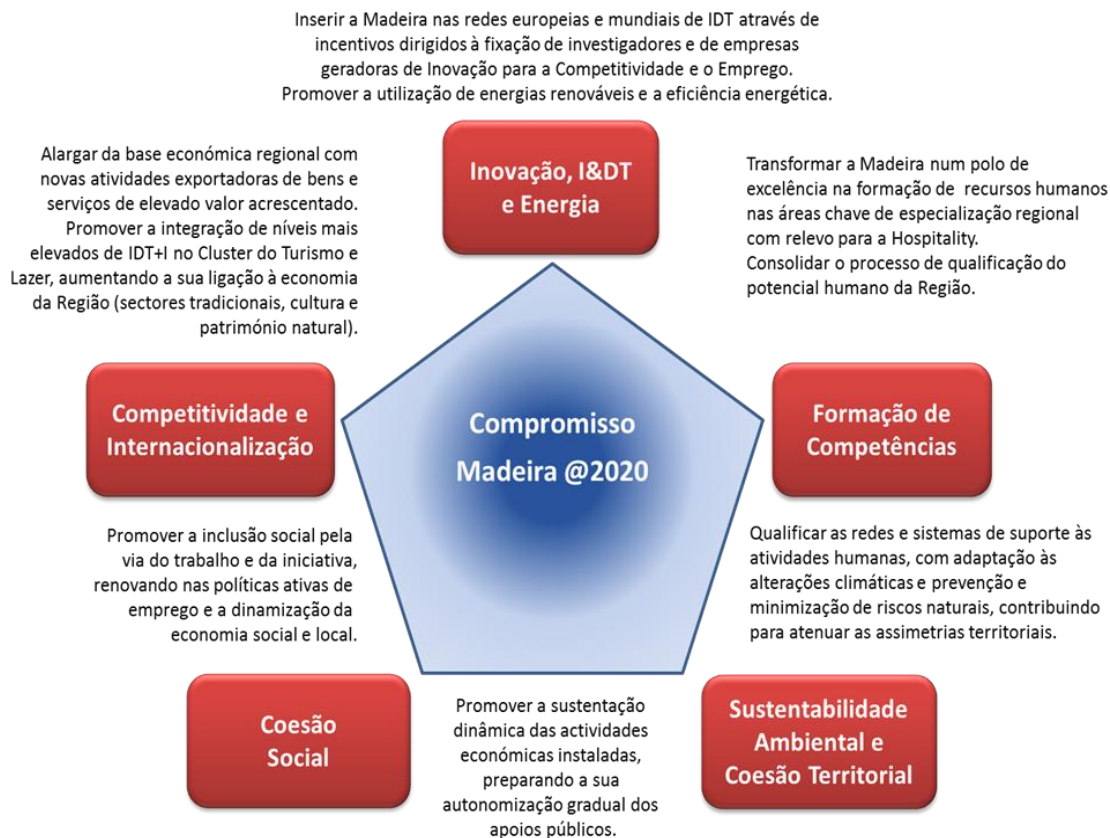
Inserir a Madeira nas redes europeias e mundiais de IDT através de incentivos dirigidos à fixação de investigadores e de empresas geradoras de Inovação para a Competitividade e o Emprego. Promover a utilização de energias renováveis e a eficiência energética.

Alargar da base económica regional com novas atividades exportadoras de bens e serviços de elevado valor acrescentado. Promover a integração de níveis mais elevados de IDT+I no Cluster do Turismo e Lazer, aumentando a sua ligação à economia da Região (sectores tradicionais, cultura e património natural).

Inovação, I&DT e Energia

Transformar a Madeira num polo de excelência na formação de recursos humanos nas áreas chave de especialização regional com relevo para a Hospitality. Consolidar o processo de qualificação do potencial humano da Região.

Competitividade e Internacionalização

Compromisso Madeira @2020

Formação de Competências

Promover a inclusão social pela via do trabalho e da iniciativa, renovando nas políticas ativas de emprego e a dinamização da economia social e local.

Qualificar as redes e sistemas de suporte às atividades humanas, com adaptação às alterações climáticas e prevenção e minimização de riscos naturais, contribuindo para atenuar as assimetrias territoriais.

Coesão Social

Promover a sustentação dinâmica das actividades económicas instaladas, preparando a sua autonomização gradual dos apoios públicos.

Sustentabilidade Ambiental e Coesão Territorial